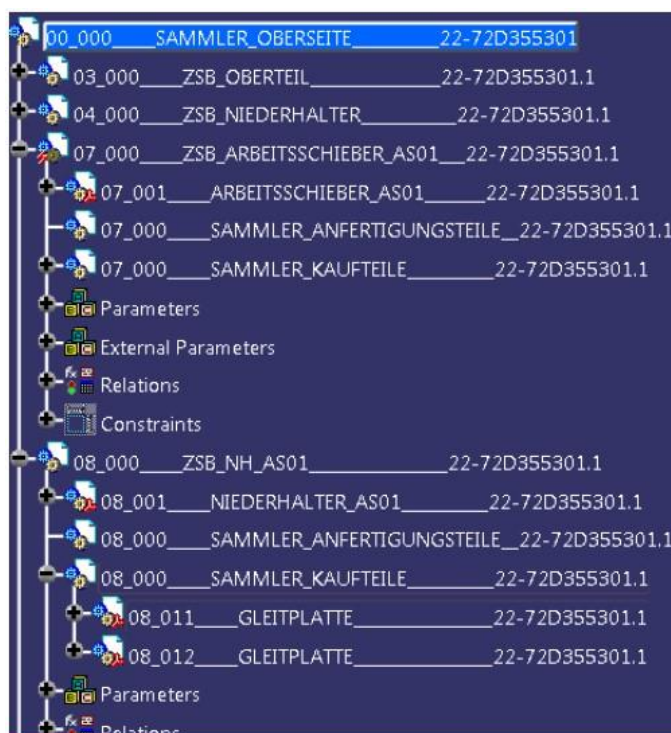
00_000____SAMMLER_OBERSEITE__________22-72D355301
03_000____ZSB_OBERTEIL______________22-72D355301.1
04_000____ZSB_NIEDERHALTER__________22-72D355301.1
07_000____ZSB_ARBEITSSCHIEBER_AS01__22-72D355301.1
07_001____ARBEITSSCHIEBER_AS01______22-72D355301.1
07_000____SAMMLER_ANFERTIGUNGSTEILE__22-72D355301.1
07_000____SAMMLER_KAUFTEILE_________22-72D355301.1
Parameters
External Parameters
Relations
Constraints
08_000____ZSB_NH_AS01_______________22-72D355301.1
08_001____NIEDERHALTER_AS01_________22-72D355301.1
08_000____SAMMLER_ANFERTIGUNGSTEILE__22-72D355301.1
08_000____SAMMLER_KAUFTEILE_________22-72D355301.1
08_011____GLEITPLATTE_______________22-72D355301.1
08_012____GLEITPLATTE_______________22-72D355301.1
Parameters
Relations